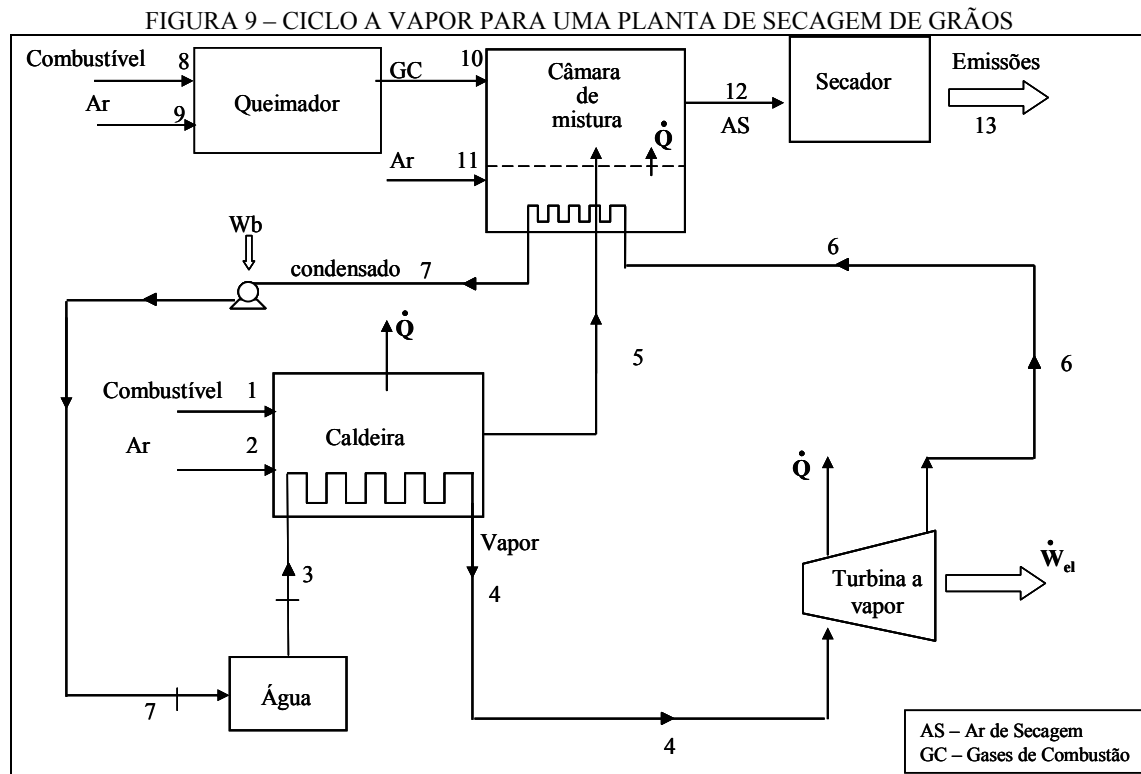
FIGURA 9 – CICLO A VAPOR PARA UMA PLANTA DE SECAGEM DE GRÃOS

Combustível 8
Ar 9
Queimador
GC 10
Câmara de mistura
$\dot{Q}$
12
AS
Secador
Emissões
13
Ar 11
Wb
condensado 7
6
$\dot{Q}$
5
6
Combustível 1
Ar 2
Caldeira
$\dot{Q}$
Vapor
3
4
Turbina a vapor
$\dot{W}_{el}$
7
Água
4

AS – Ar de Secagem
GC – Gases de Combustão